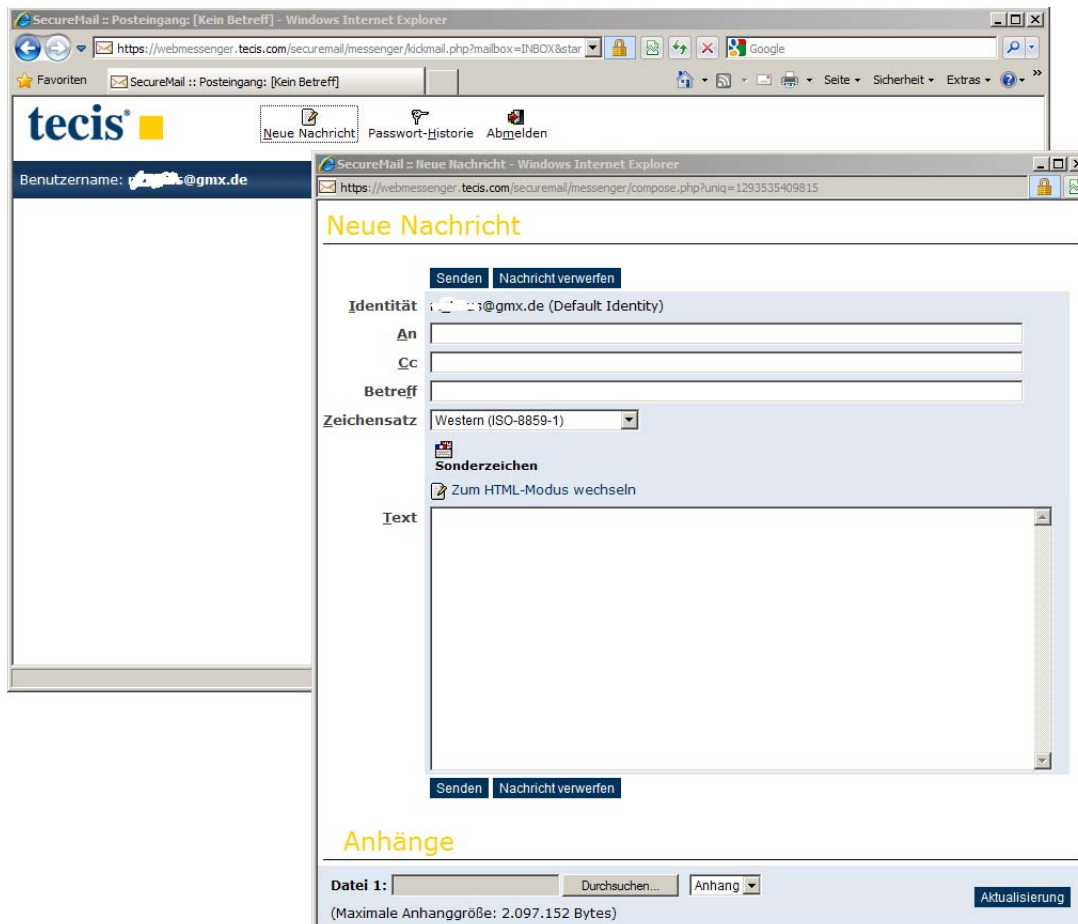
SecureMail :: Posteingang: [Kein Betreff] - Windows Internet Explorer

https://webmessenger.tecis.com/securemail/messenger/kickmail.php?mailbox=INBOX&star

Google

Favoriten

SecureMail :: Posteingang: [Kein Betreff]

Seite ▾ Sicherheit ▾ Extras ▾

tecis®

Neue Nachricht Passwort-Historie Abmelden

Benutzername: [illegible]@gmx.de

SecureMail :: Neue Nachricht - Windows Internet Explorer

https://webmessenger.tecis.com/securemail/messenger/compose.php?uniq=1293535409815

Neue Nachricht

Senden Nachricht verwerfen

Identität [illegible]@gmx.de (Default Identity)

An

Cc

Betreff

Zeichensatz Western (ISO-8859-1)

Sonderzeichen

Zum HTML-Modus wechseln

Text

Senden Nachricht verwerfen

Anhänge

Datei 1: Durchsuchen... Anhang

Aktualisierung

(Maximale Anhanggröße: 2.097.152 Bytes)